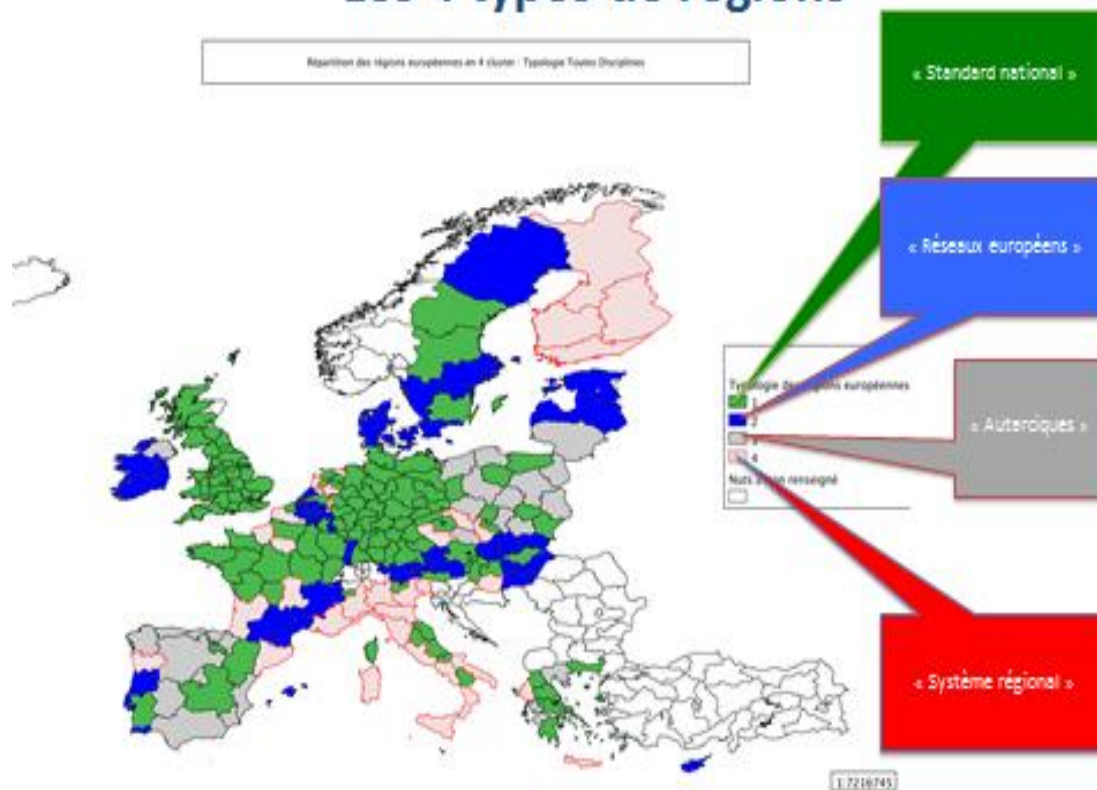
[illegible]

Répartition des régions européennes en 4 cluster - Typologie Toutes Disciplines

« Standard national »

« Réseaux européens »

Typologie des régions européennes
1
2
3
4
Nuts 2 non renseigné

« Autarciques »

« Système régional »

1:7216745